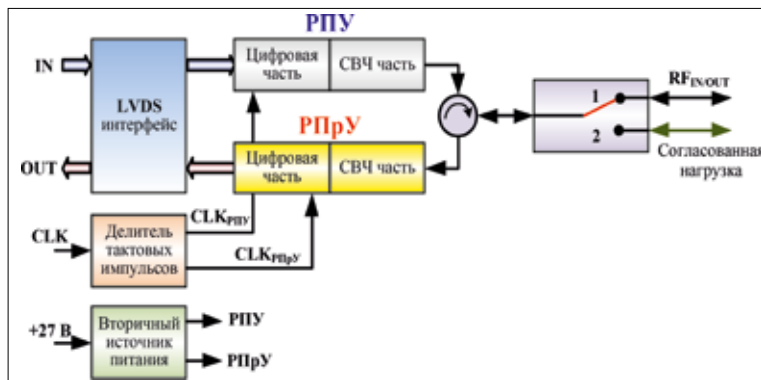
РПУ

IN

LVDS интерфейс

Цифровая часть

СВЧ часть

РПрУ

OUT

Цифровая часть

СВЧ часть

$RF_{IN/OUT}$

1

2

Согласованная нагрузка

CLK

Делитель тактовых импульсов

$CLK_{РПУ}$

$CLK_{РПрУ}$

+27 В

Вторичный источник питания

РПУ

РПрУ